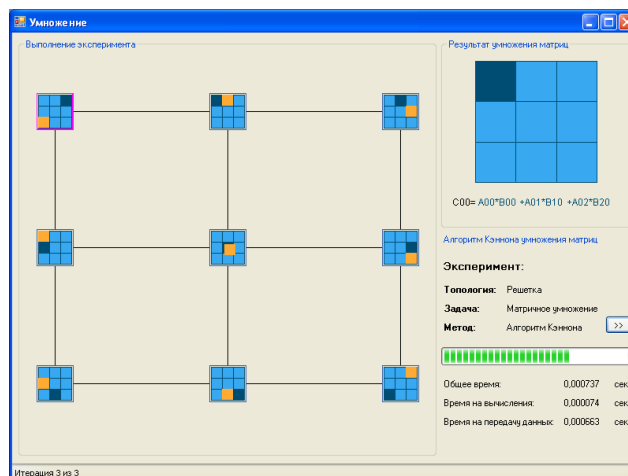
Умножение

Выполнение эксперимента

Результат умножения матриц

C00= A00*B00 +A01*B10 +A02*B20

Алгоритм Кэннона умножения матриц

Эксперимент:

| Топология: | Решетка |
|---|---|
| Задача: | Матричное умножение |
| Метод: | Алгоритм Кэннона |

>>

| Общее время: | 0,000737 | сек |
|---|---|---|
| Время на вычисления: | 0,000074 | сек |
| Время на передачу данных: | 0,000663 | сек |

Итерация 3 из 3